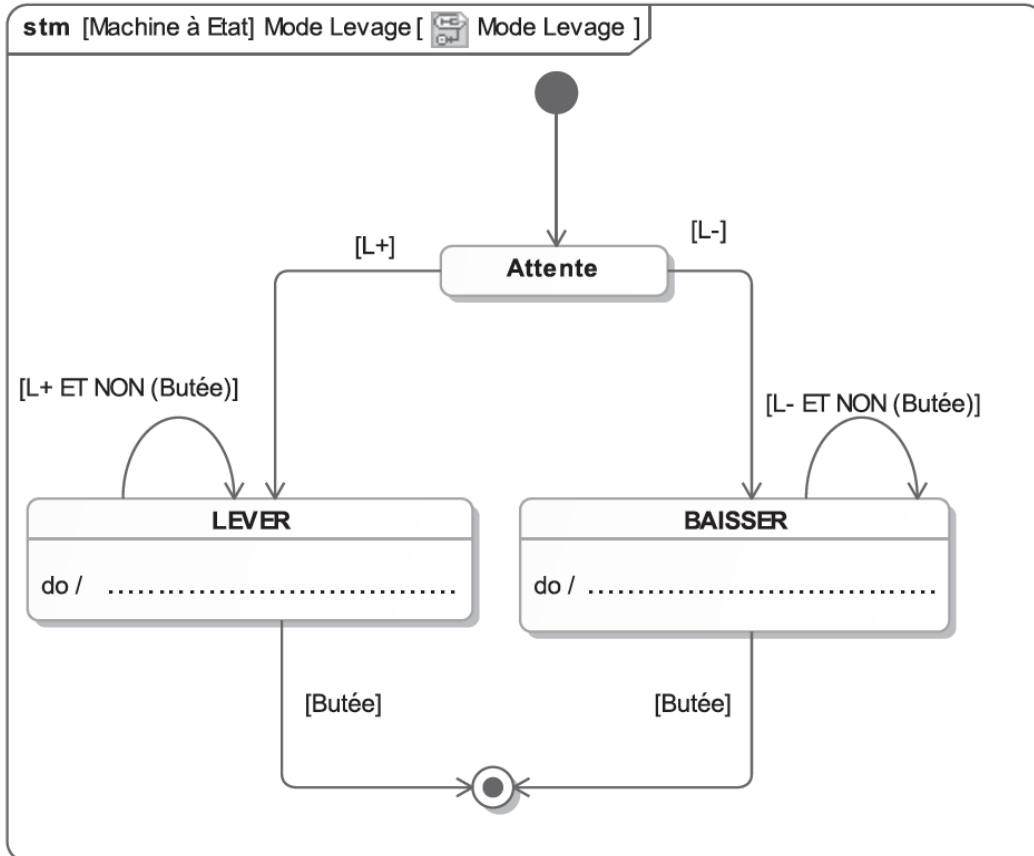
**stm** [Machine à Etat] Mode Levage [ Mode Levage ]

[L+]

Attente

[L-]

[L+ ET NON (Butée)]

[L- ET NON (Butée)]

LEVER

do / ....................................

BAISSER

do / ....................................

[Butée]

[Butée]